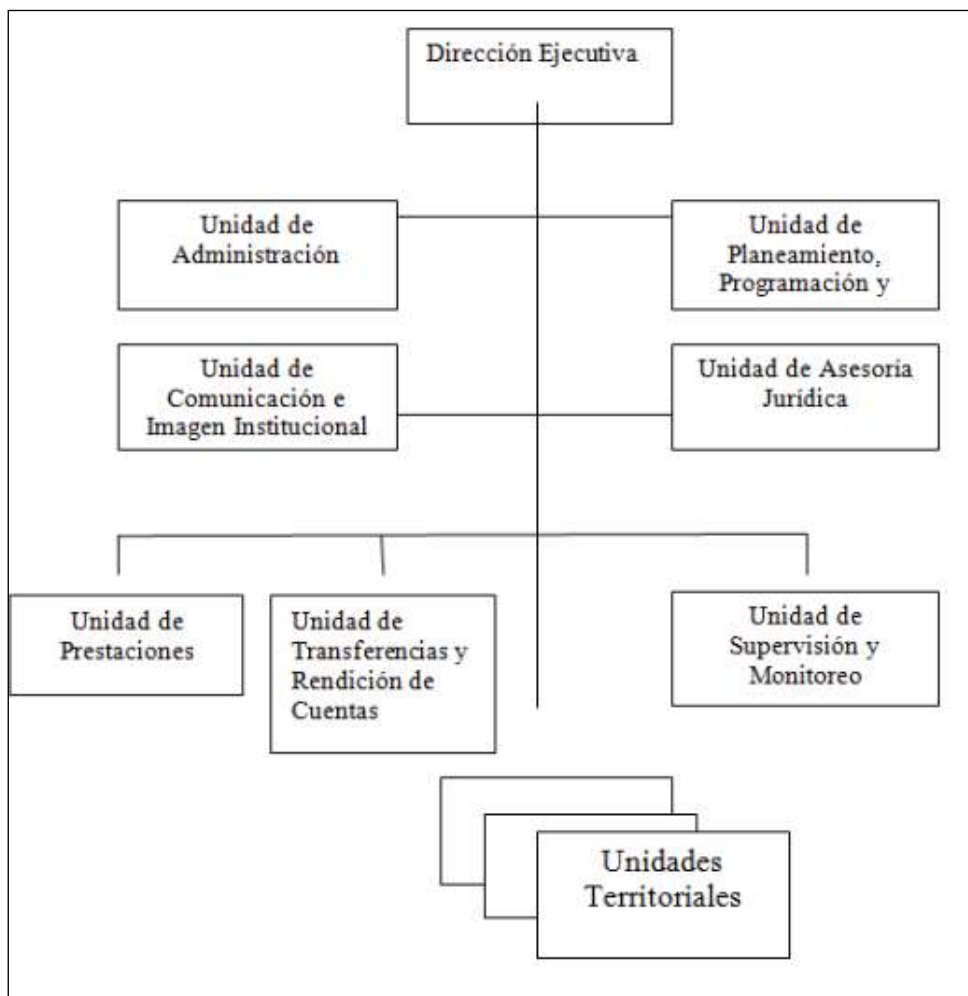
Dirección Ejecutiva

Unidad de Administración

Unidad de Planeamiento, Programación y

Unidad de Comunicación e Imagen Institucional

Unidad de Asesoria Jurídica

Unidad de Prestaciones

Unidad de Transferencias y Rendición de Cuentas

Unidad de Supervisión y Monitoreo

Unidades Territoriales